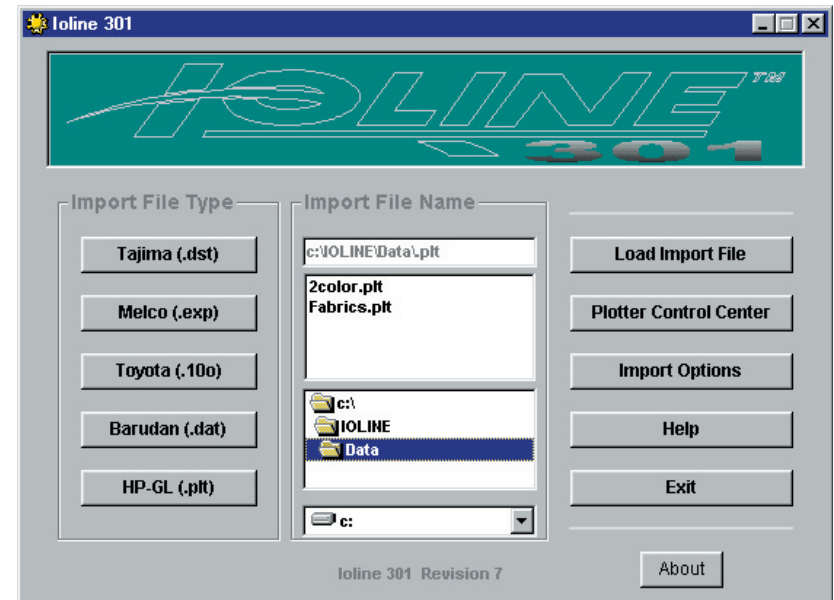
Ioline 301

IOLINE TM
301

Import File Type
Tajima (.dst)
Melco (.exp)
Toyota (.10o)
Barudan (.dat)
HP-GL (.plt)

Import File Name
c:\IOLINE\Data\.plt
2color.plt
Fabrics.plt
c:\
IOLINE
Data
c:

Load Import File
Plotter Control Center
Import Options
Help
Exit

Ioline 301 Revision 7

About